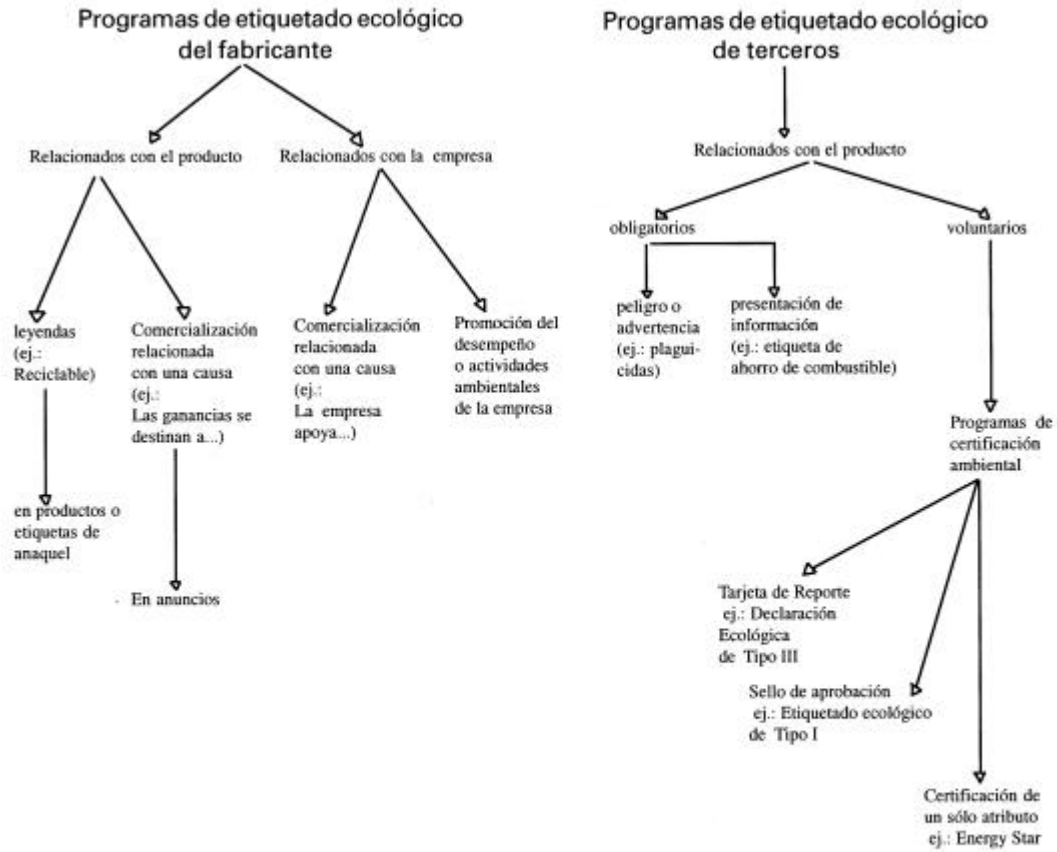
Programas de etiquetado ecológico del fabricante

Relacionados con el producto

Relacionados con la empresa

leyendas (ej.: Reciclable)

Comercialización relacionada con una causa (ej.: Las ganancias se destinan a...)

Comercialización relacionada con una causa (ej.: La empresa apoya...)

Promoción del desempeño o actividades ambientales de la empresa

en productos o etiquetas de anaquel

En anuncios

Programas de etiquetado ecológico de terceros

Relacionados con el producto

obligatorios

voluntarios

peligro o advertencia (ej.: plaguicidas)

presentación de información (ej.: etiqueta de ahorro de combustible)

Programas de certificación ambiental

Tarjeta de Reporte ej.: Declaración Ecológica de Tipo III

Sello de aprobación ej.: Etiquetado ecológico de Tipo I

Certificación de un sólo atributo ej.: Energy Star